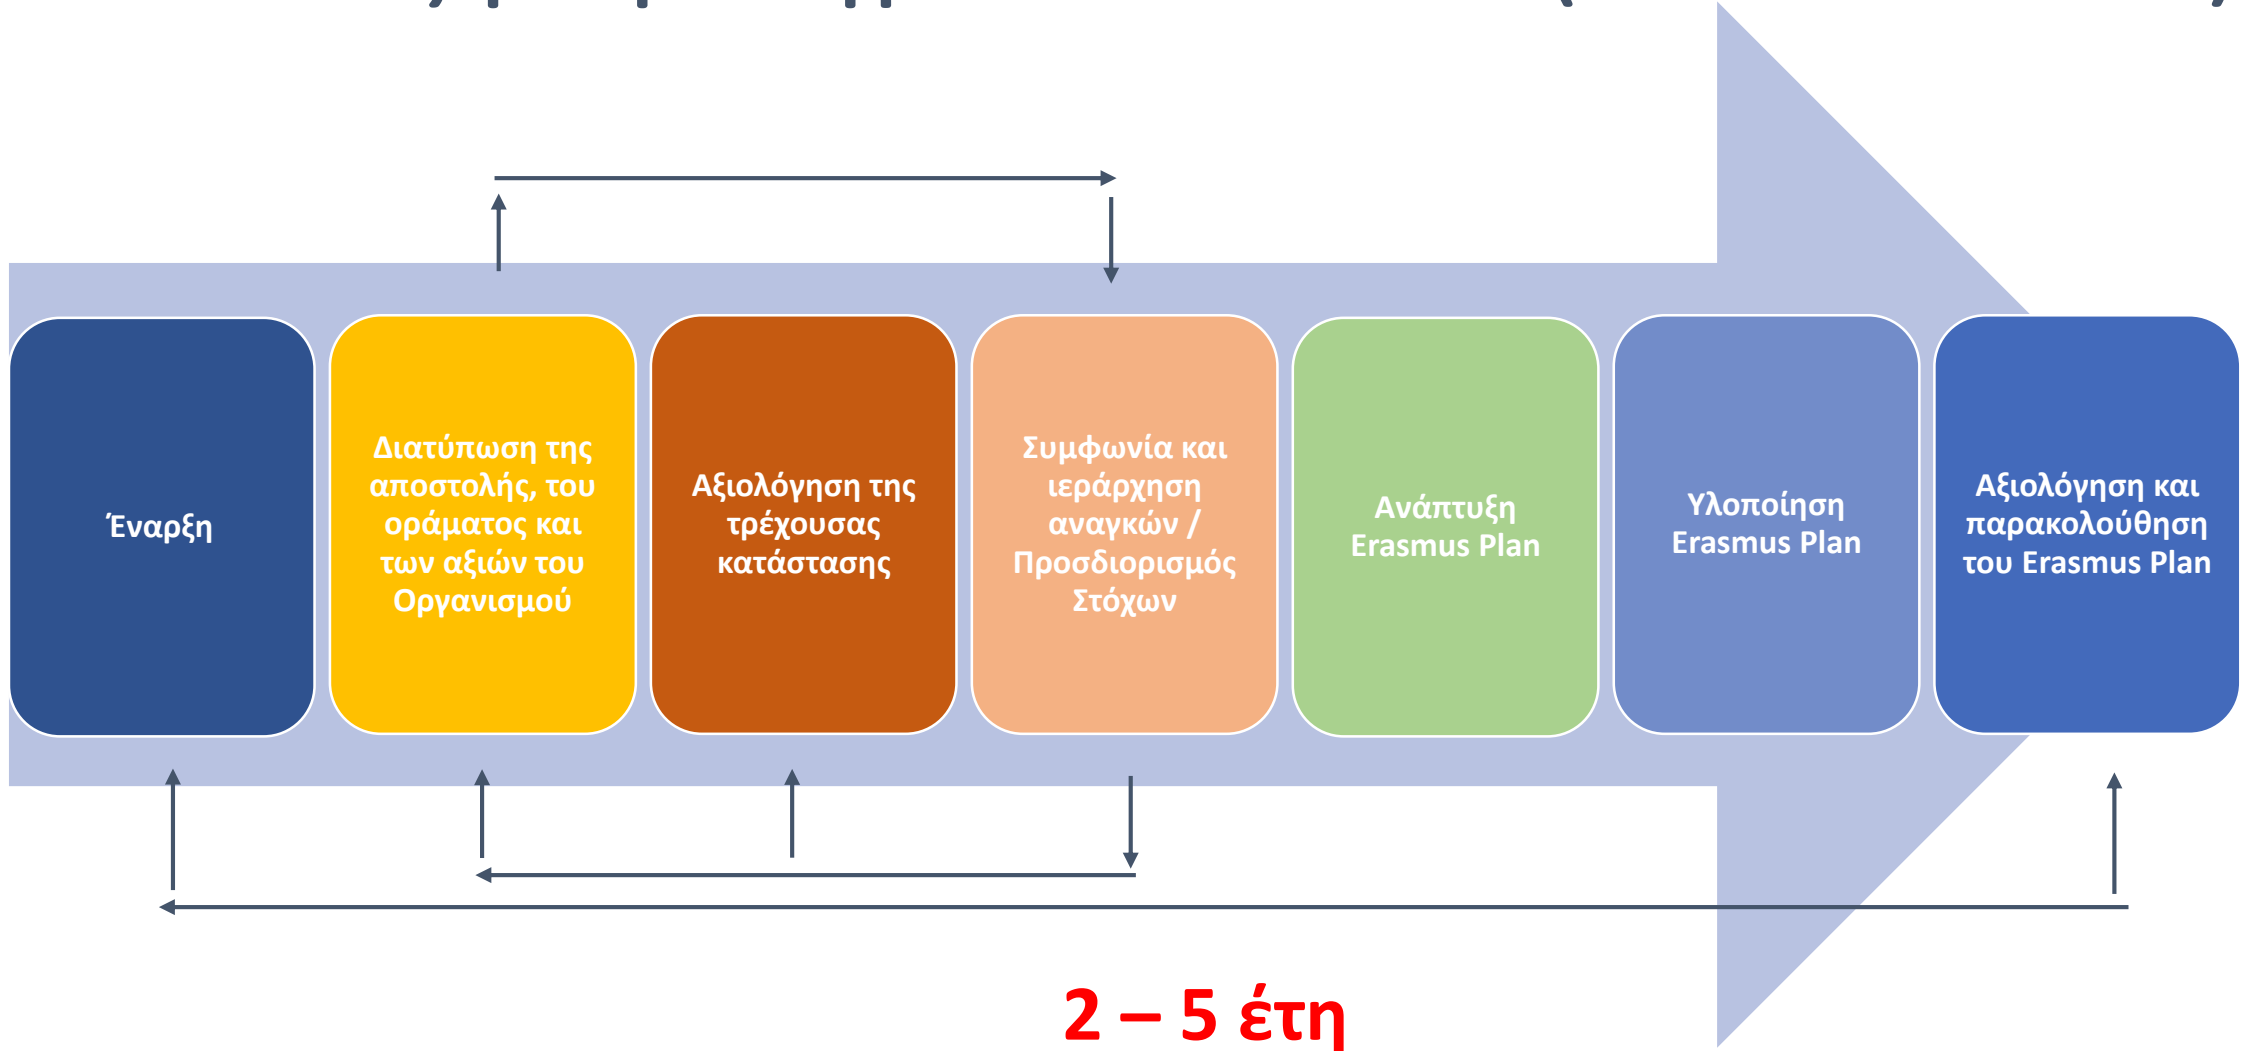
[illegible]

Έναρξη

Διατύπωση της αποστολής, του οράματος και των αξιών του Οργανισμού

Αξιολόγηση της τρέχουσας κατάστασης

Συμφωνία και ιεράρχηση αναγκών / Προσδιορισμός Στόχων

Ανάπτυξη Erasmus Plan

Υλοποίηση Erasmus Plan

Αξιολόγηση και παρακολούθηση του Erasmus Plan

2 – 5 έτη